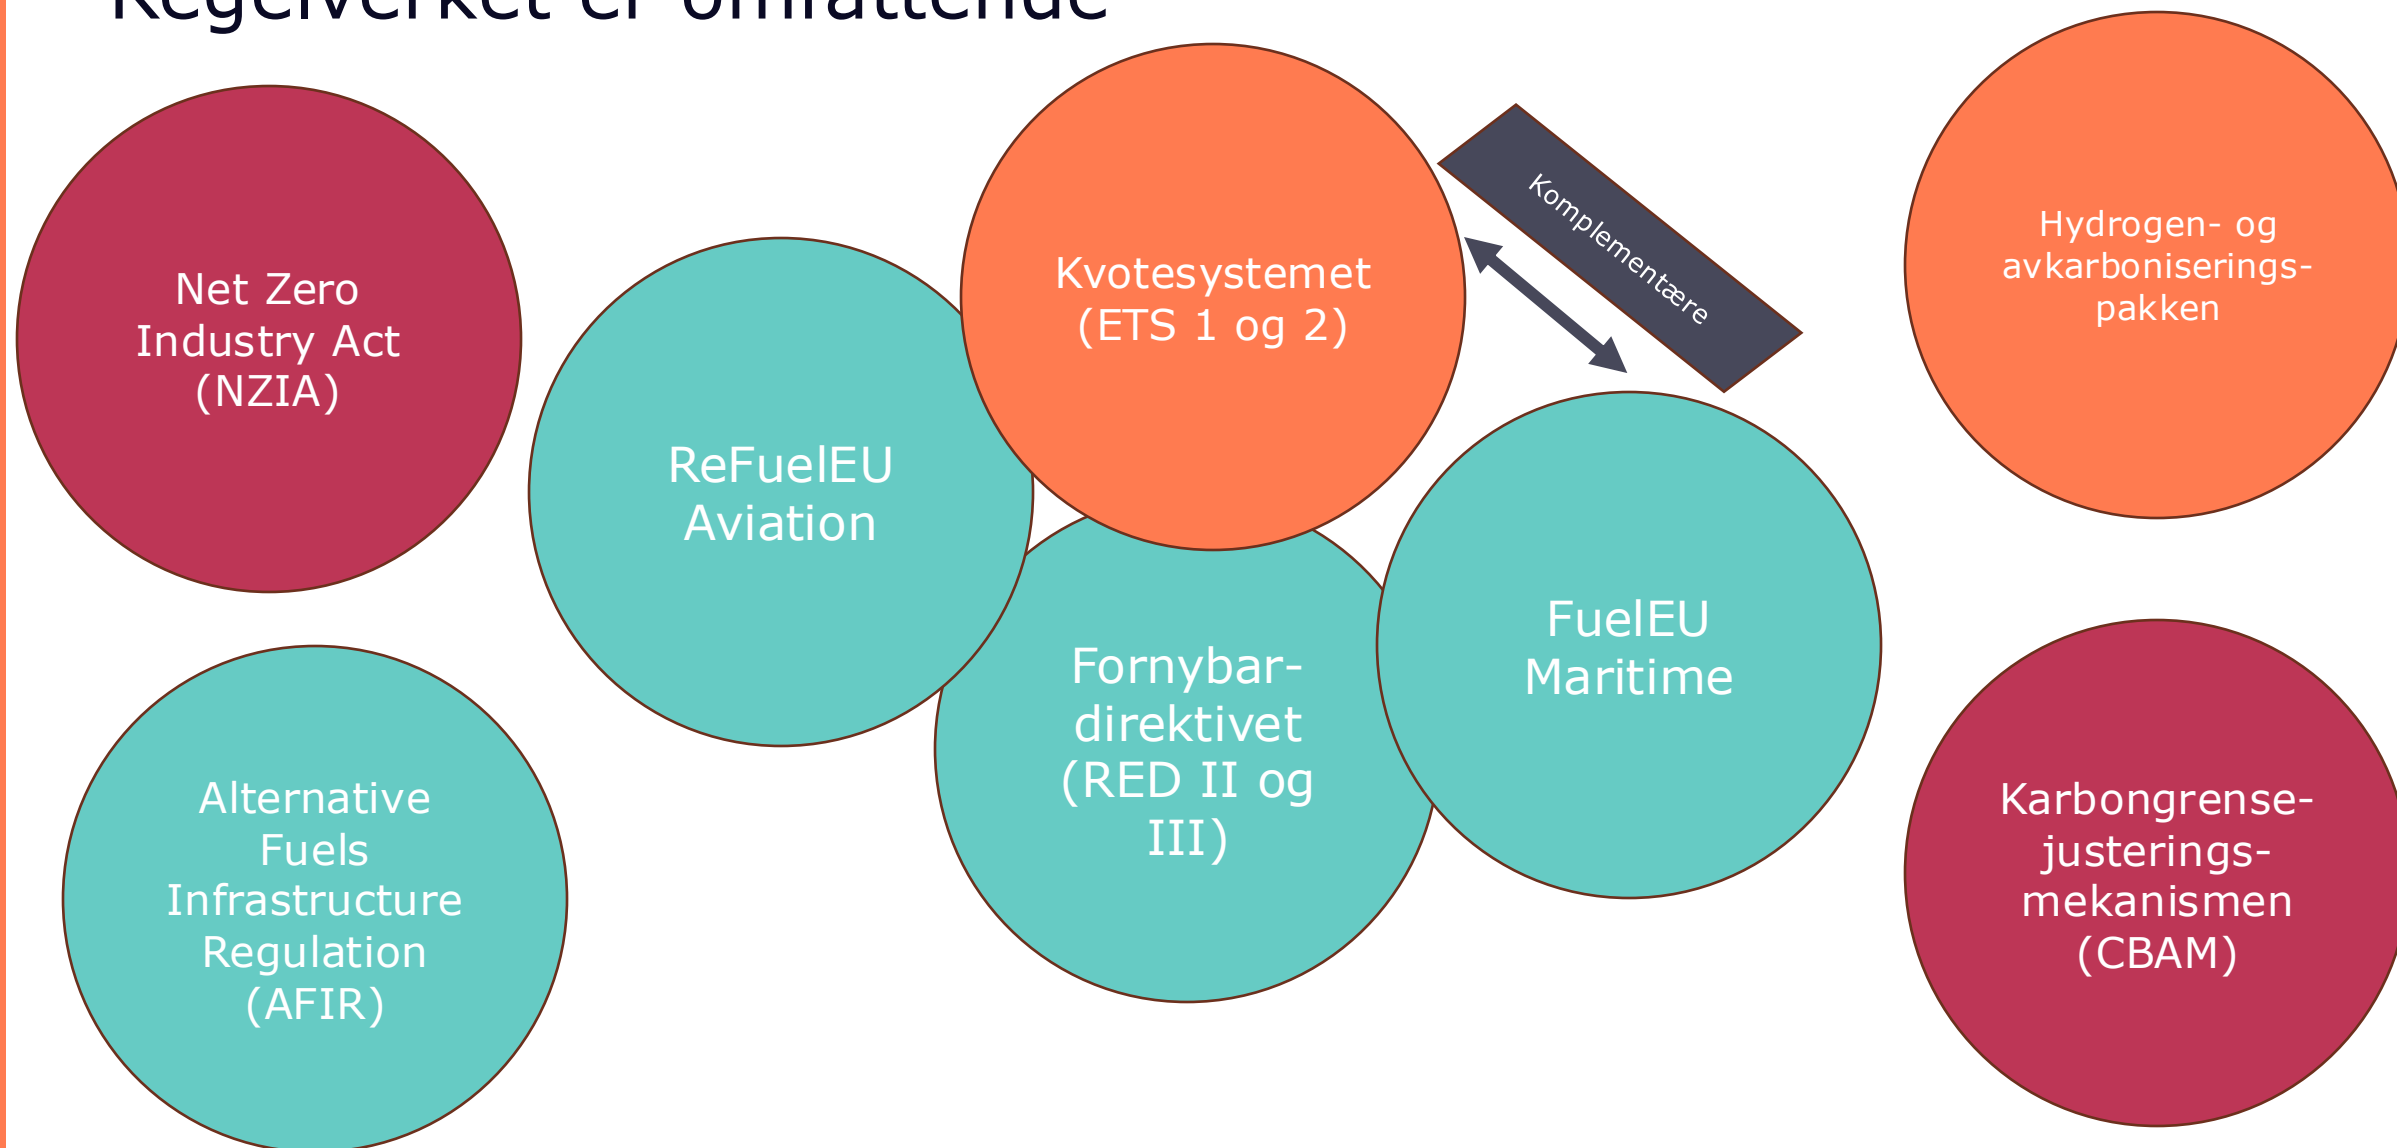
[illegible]

Net Zero Industry Act (NZIA)

ReFuelEU Aviation

Kvotesystemet (ETS 1 og 2)

Komplementære

Hydrogen- og avkarboniserings-pakken

Fornybar-direktivet (RED II og III)

FuelEU Maritime

Alternative Fuels Infrastructure Regulation (AFIR)

Karbongrense-justerings-mekanismen (CBAM)